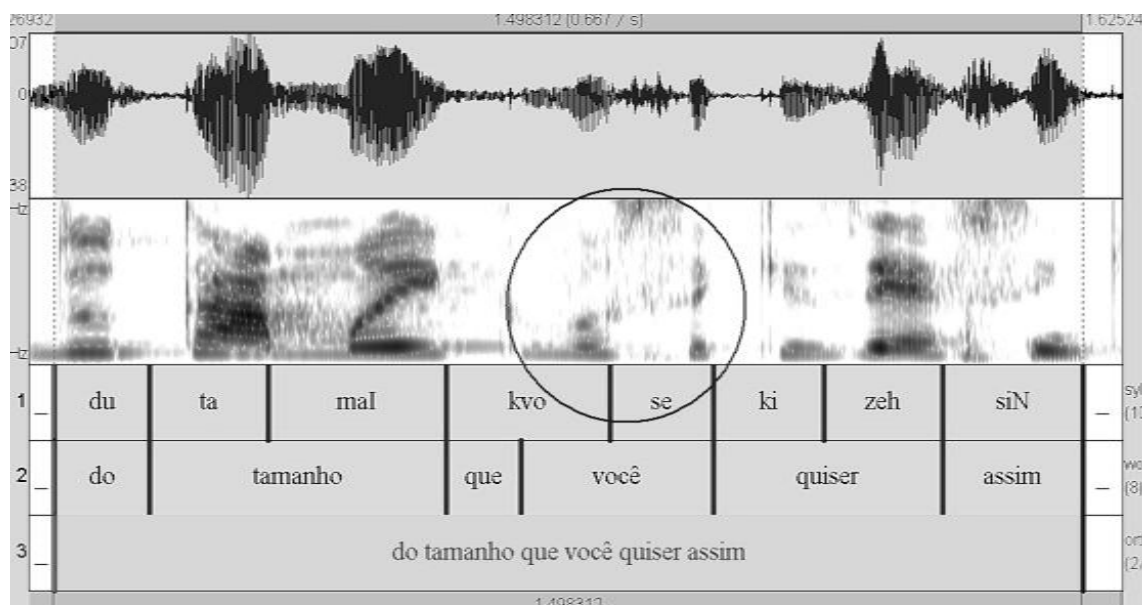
26932 | 1.498312 (0.667 / s) | 1.62524

07

0

38

Hz

Hz

1 | du | ta | maI | kvo | se | ki | zeh | siN | syl (13

2 | do | tamanho | que | você | quiser | assim | wo (8)

3 | do tamanho que você quiser assim | ort (2

1.498312